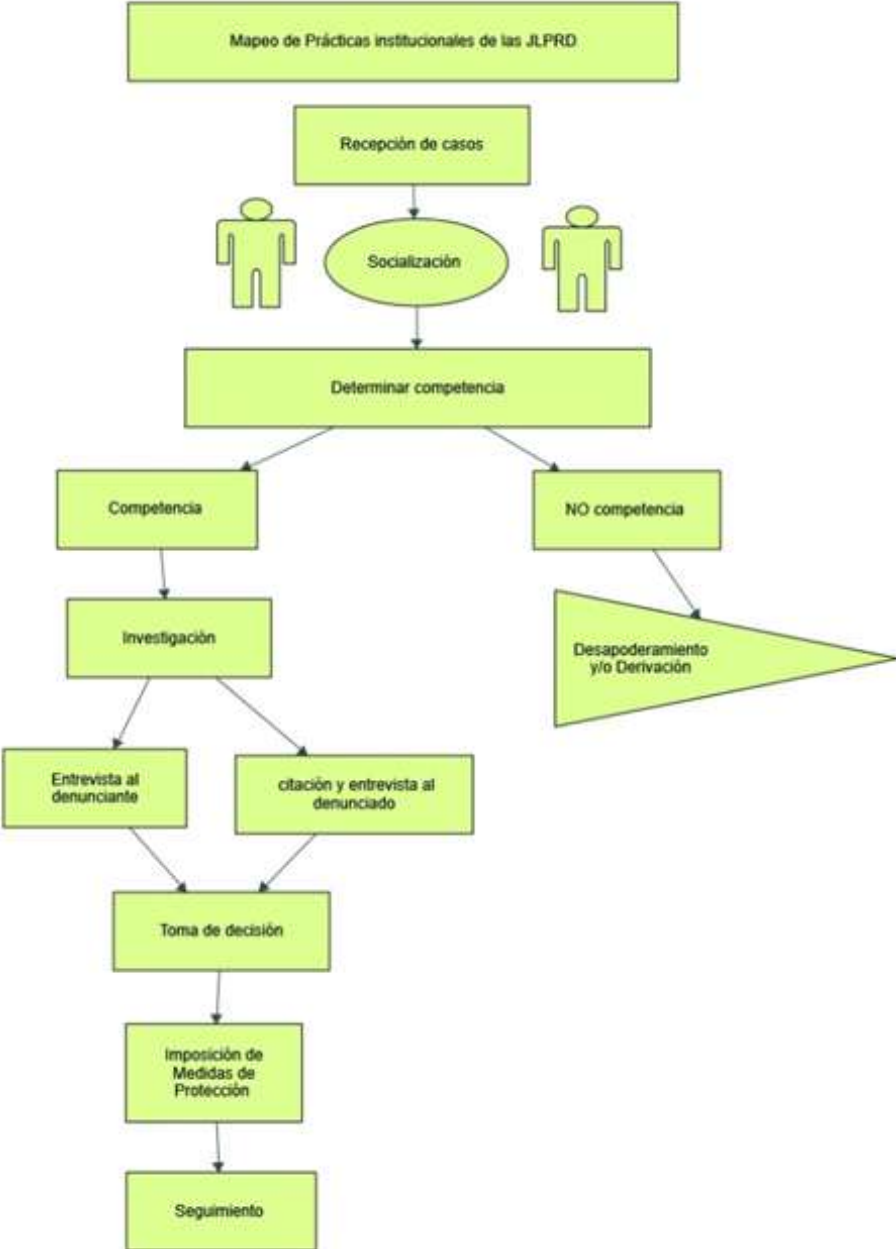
Mapeo de Prácticas institucionales de las JLPRD

Recepción de casos

Socialización

Determinar competencia

Competencia

NO competencia

Investigación

Desapoderamiento y/o Derivación

Entrevista al denunciante

citación y entrevista al denunciado

Toma de decisión

Imposición de Medidas de Protección

Seguimiento